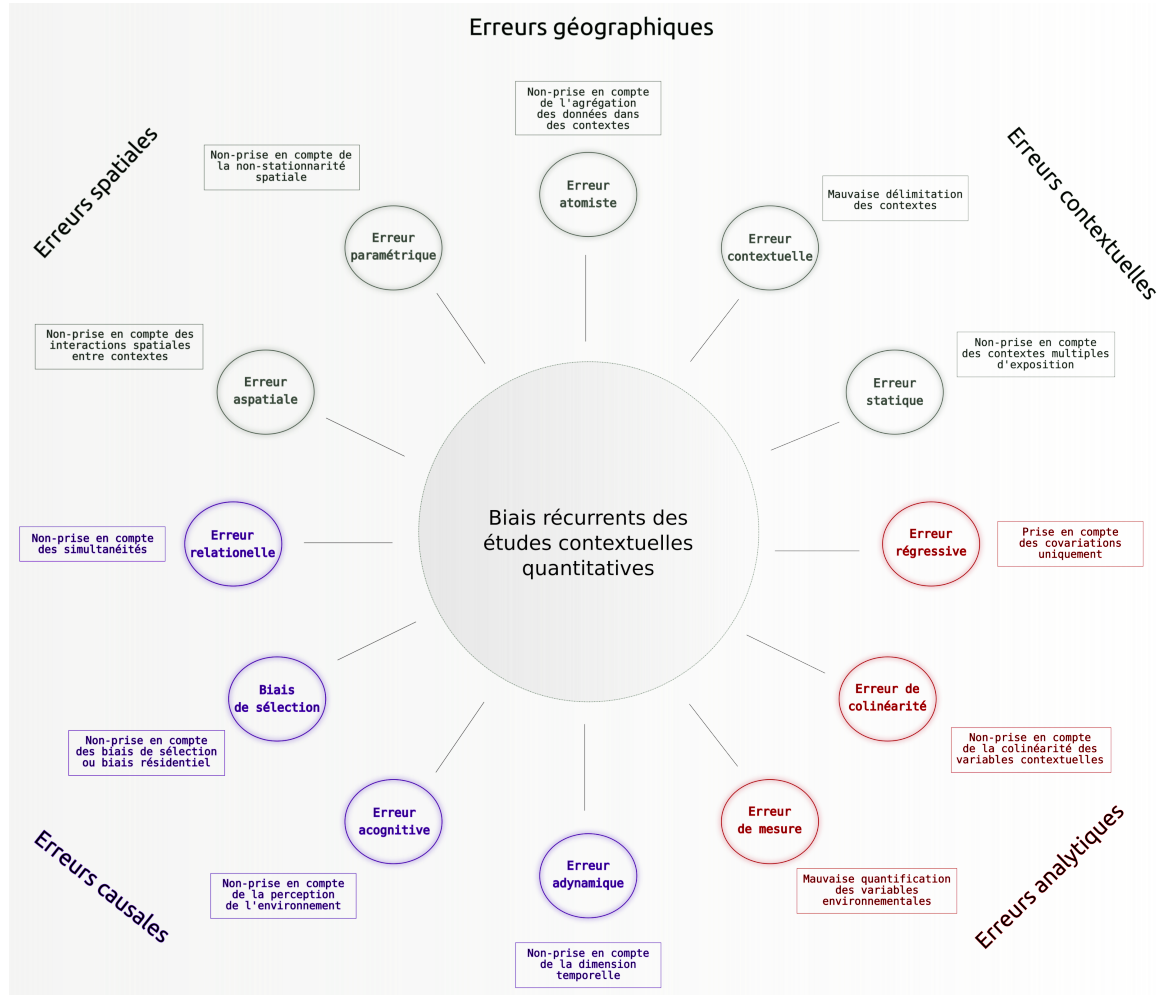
Erreurs géographiques

Erreurs spatiales

Erreurs contextuelles

Non-prise en compte de l'agrégation des données dans des contextes

Erreur atomiste

Non-prise en compte de la non-stationnarité spatiale

Erreur paramétrique

Mauvaise délimitation des contextes

Erreur contextuelle

Non-prise en compte des interactions spatiales entre contextes

Erreur aspatiale

Non-prise en compte des contextes multiples d'exposition

Erreur statique

Biais récurrents des études contextuelles quantitatives

Non-prise en compte des simultanéités

Erreur relationelle

Erreur régressive

Prise en compte des covariations uniquement

Biais de sélection

Non-prise en compte des biais de sélection ou biais résidentiel

Erreur de colinéarité

Non-prise en compte de la colinéarité des variables contextuelles

Erreur acognitive

Non-prise en compte de la perception de l'environnement

Erreur adynamique

Non-prise en compte de la dimension temporelle

Erreur de mesure

Mauvaise quantification des variables environnementales

Erreurs causales

Erreurs analytiques